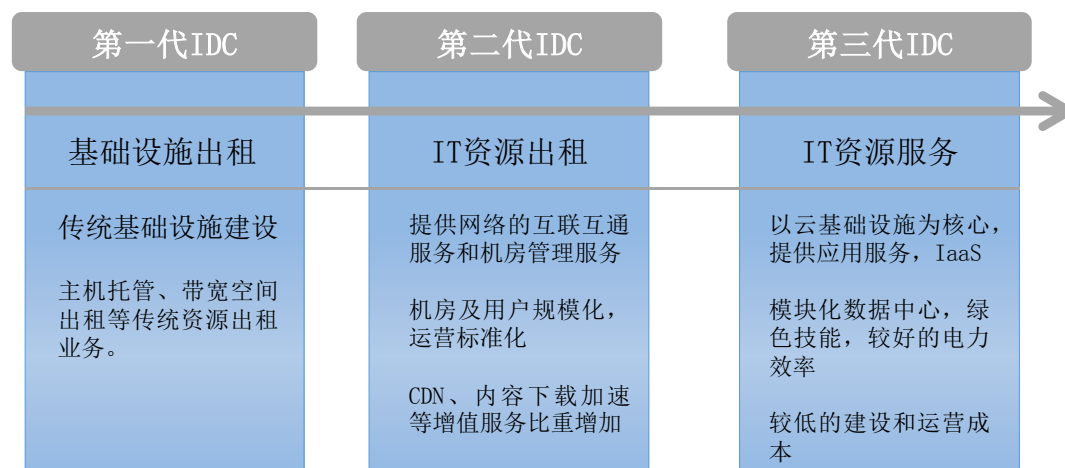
第一代IDC

基础设施出租

传统基础设施建设

主机托管、带宽空间出租等传统资源出租业务。

第二代IDC

IT资源出租

提供网络的互联互通服务和机房管理服务

机房及用户规模化，运营标准化

CDN、内容下载加速等增值服务比重增加

第三代IDC

IT资源服务

以云基础设施为核心，提供应用服务，IaaS

模块化数据中心，绿色技能，较好的电力效率

较低的建设和运营成本